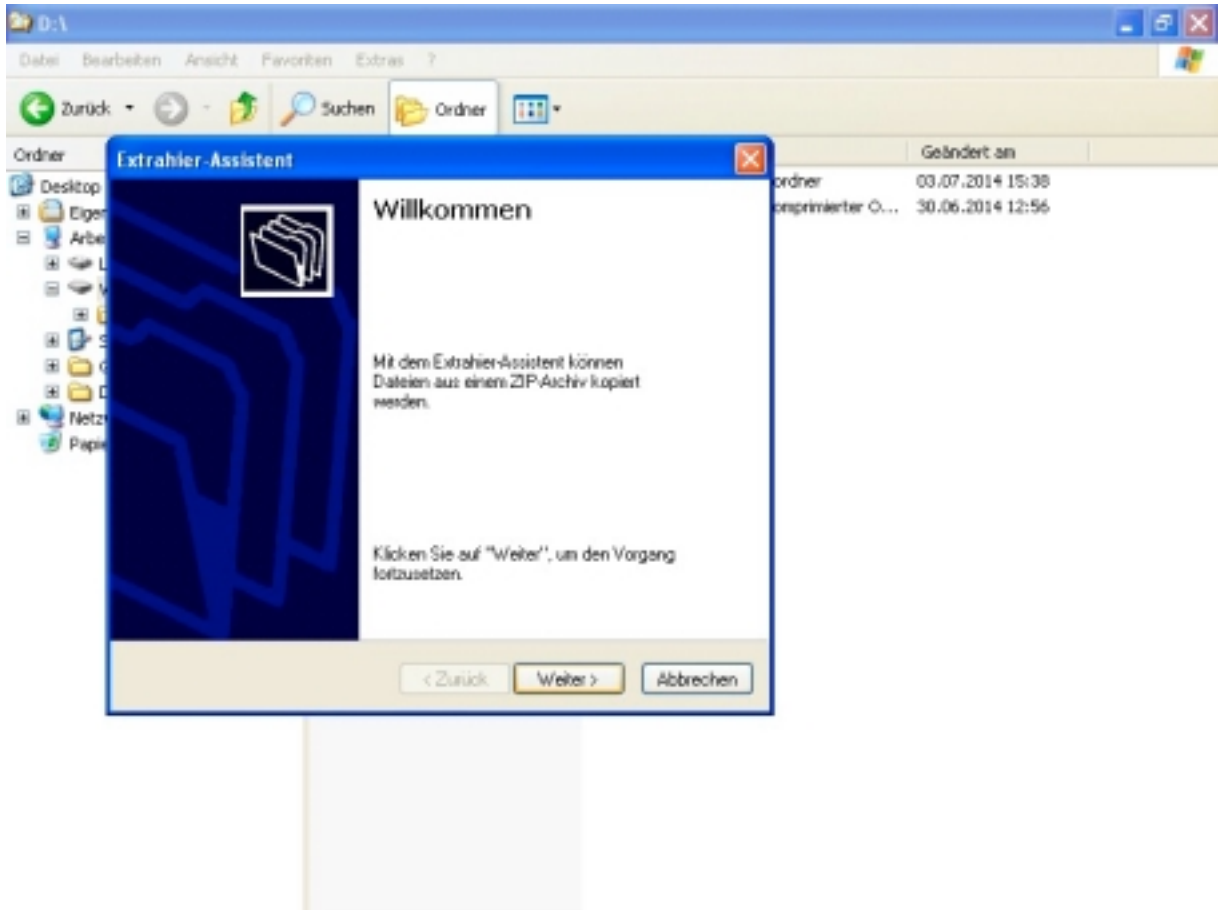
D:\

Datei Bearbeiten Ansicht Favoriten Extras ?

Zurück Suchen Ordner

Ordner

Desktop
Eigen
Arbe
L
V
S
C
D
Netzw
Papie

Geändert am
ordner 03.07.2014 15:38
omprimierter O... 30.06.2014 12:56

Extrahier-Assistent

Willkommen

Mit dem Extrahier-Assistent können Dateien aus einem ZIP-Archiv kopiert werden.

Klicken Sie auf "Weiter", um den Vorgang fortzusetzen.

< Zurück Weiter > Abbrechen